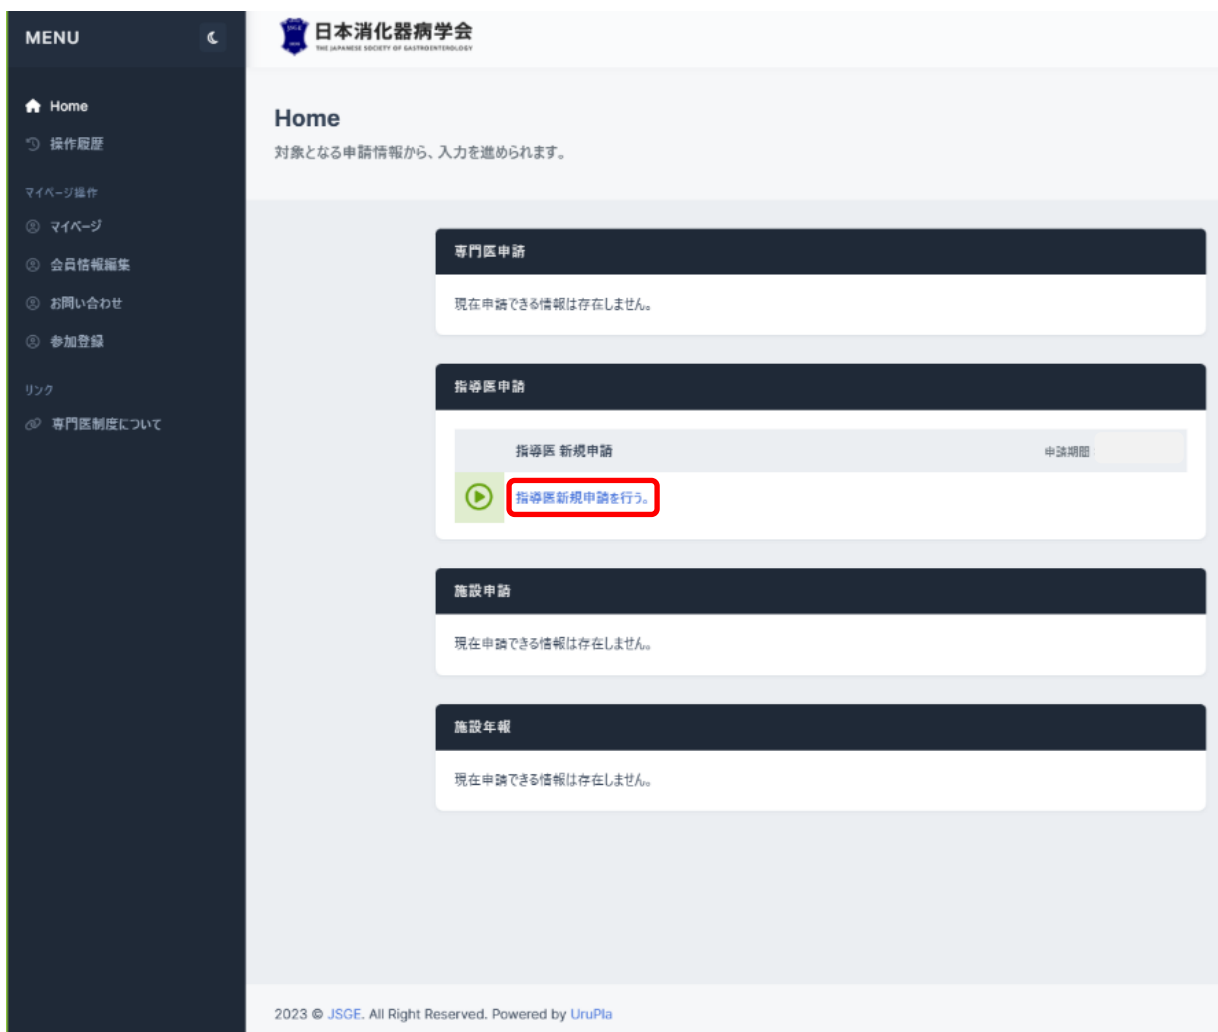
MENU

Home
操作履歴

マイページ操作
マイページ
会員情報編集
お問い合わせ
参加登録

リンク
専門医制度について

日本消化器病学会
THE JAPANESE SOCIETY OF GASTROENTEROLOGY

Home
対象となる申請情報から、入力を進められます。

専門医申請
現在申請できる情報は存在しません。

指導医申請

| | 指導医 新規申請 | 申請期間 |
|---|---|---|
| | 指導医新規申請を行う。 | |

施設申請
現在申請できる情報は存在しません。

施設年報
現在申請できる情報は存在しません。

2023 © JSGE. All Right Reserved. Powered by UruPla